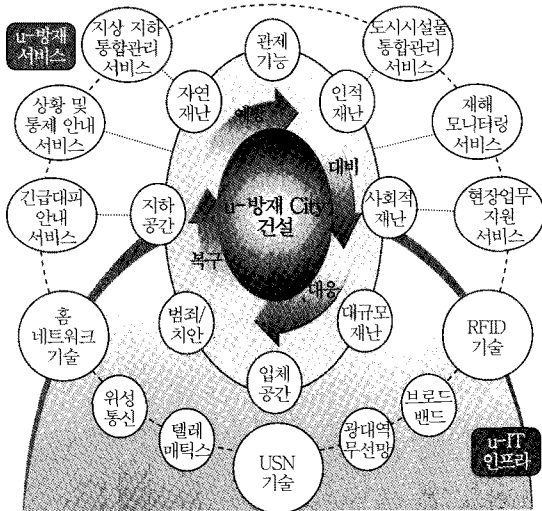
u-방재 서비스

지상 지하 통합관리 서비스

관제 기능

도시시설물 통합관리 서비스

자연 재난

인적 재난

예방

상황 및 통제 안내 서비스

재해 모니터링 서비스

대비

u-방재 City 건설

긴급대피 안내 서비스

지하 공간

사회적 재난

현장업무 지원 서비스

복구

대응

범죄/ 치안

대규모 재난

홈 네트워크 기술

RFID 기술

입체 공간

위성 통신

브로드 밴드

텔레 매틱스

광대역 무선망

USN 기술

u-IT 인프라